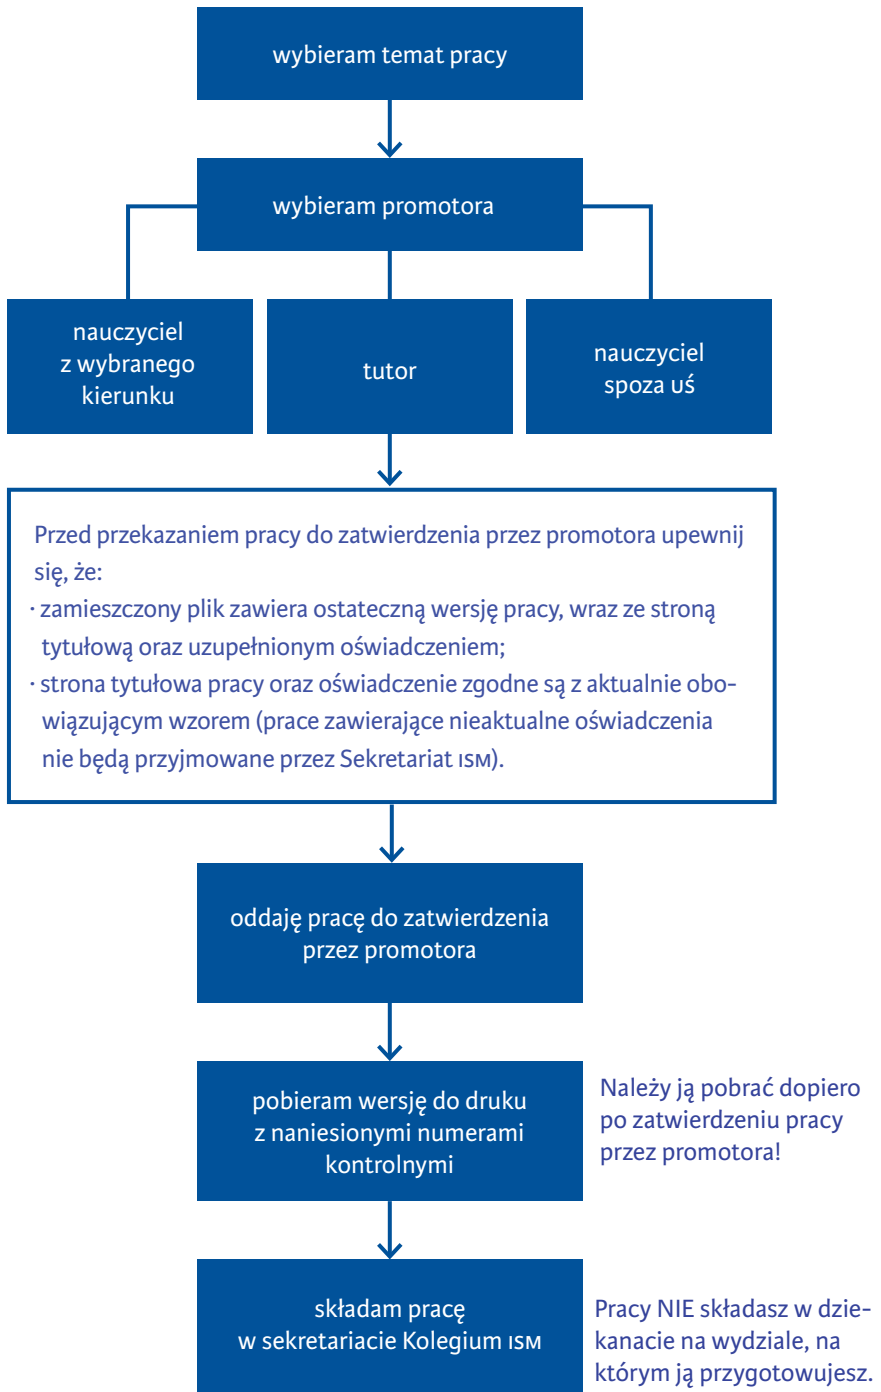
wybieram temat pracy

wybieram promotora

nauczyciel z wybranego kierunku

tutor

nauczyciel spoza uś

Przed przekazaniem pracy do zatwierdzenia przez promotora upewnij się, że:
· zamieszczony plik zawiera ostateczną wersję pracy, wraz ze stroną tytułową oraz uzupełnionym oświadczeniem;
· strona tytułowa pracy oraz oświadczenie zgodne są z aktualnie obowiązującym wzorem (prace zawierające nieaktualne oświadczenia nie będą przyjmowane przez Sekretariat ISM).

oddaję pracę do zatwierdzenia przez promotora

pobieram wersję do druku z naniesionymi numerami kontrolnymi

Należy ją pobrać dopiero po zatwierdzeniu pracy przez promotora!

składam pracę w sekretariacie Kolegium ISM

Pracy NIE składasz w dziekanacie na wydziale, na którym ją przygotowujesz.